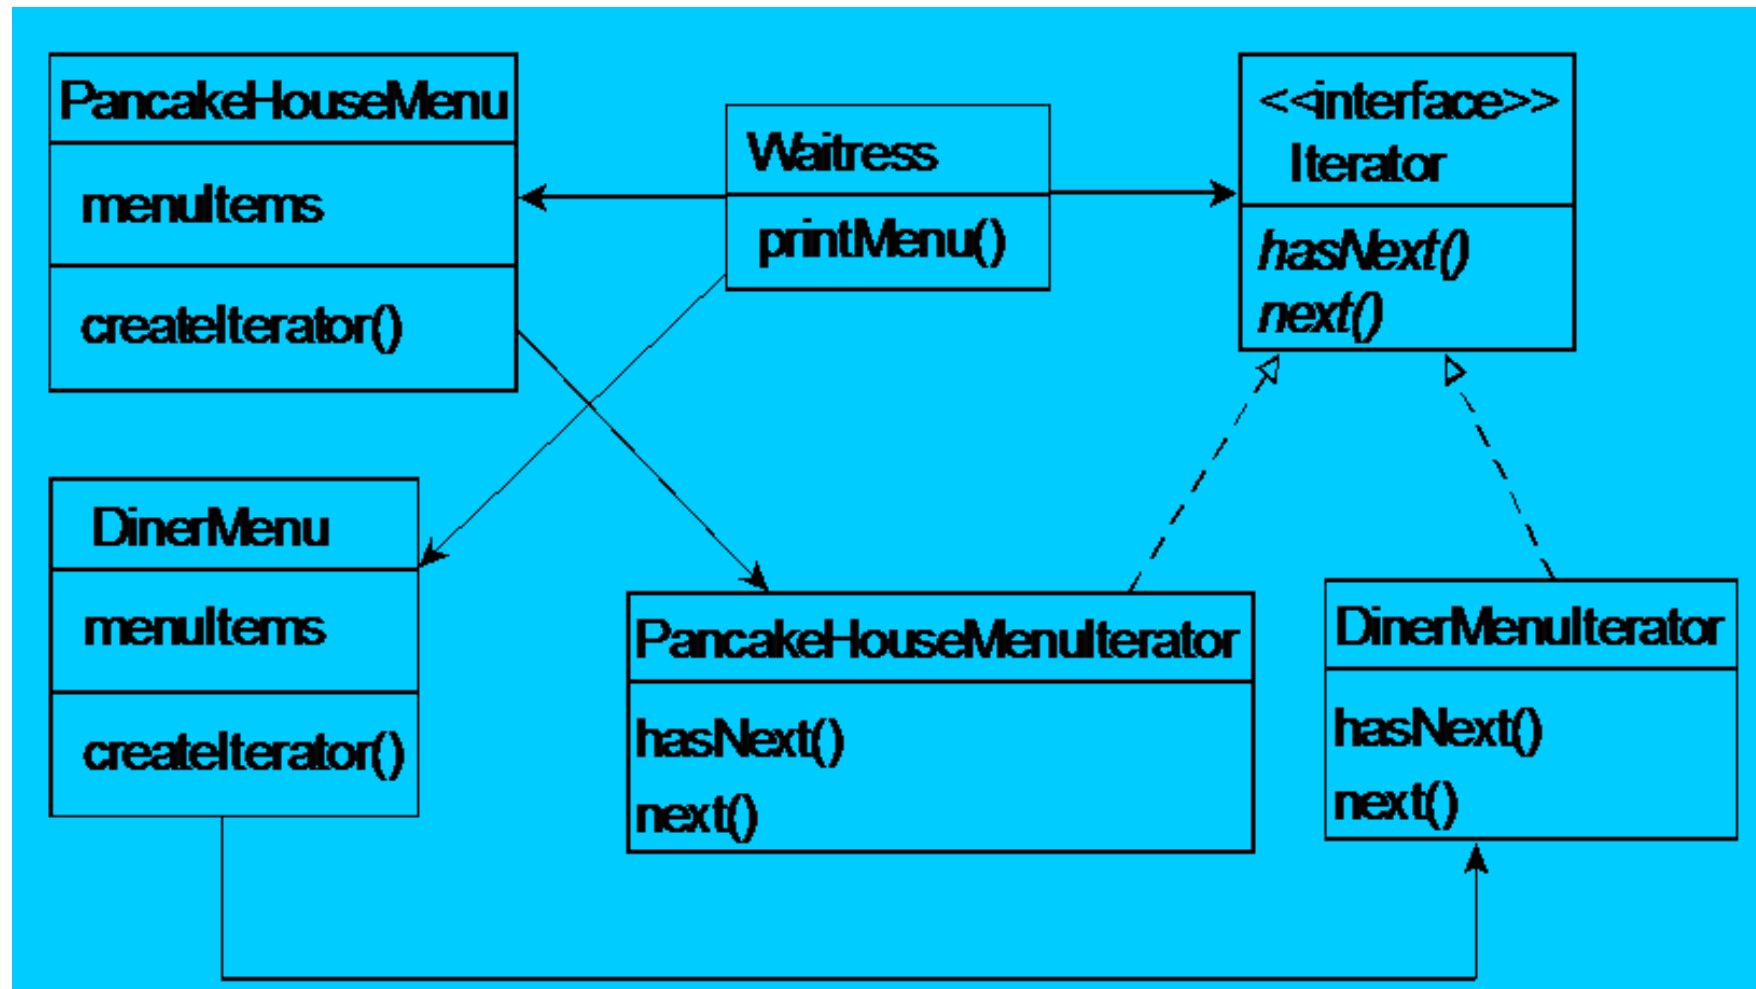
PancakeHouseMenu

menuItems

createIterator()

Waitress

printMenu()

<<interface>>
Iterator

hasNext()
next()

DinerMenu

menuItems

createIterator()

PancakeHouseMenuIterator

hasNext()
next()

DinerMenuIterator

hasNext()
next()